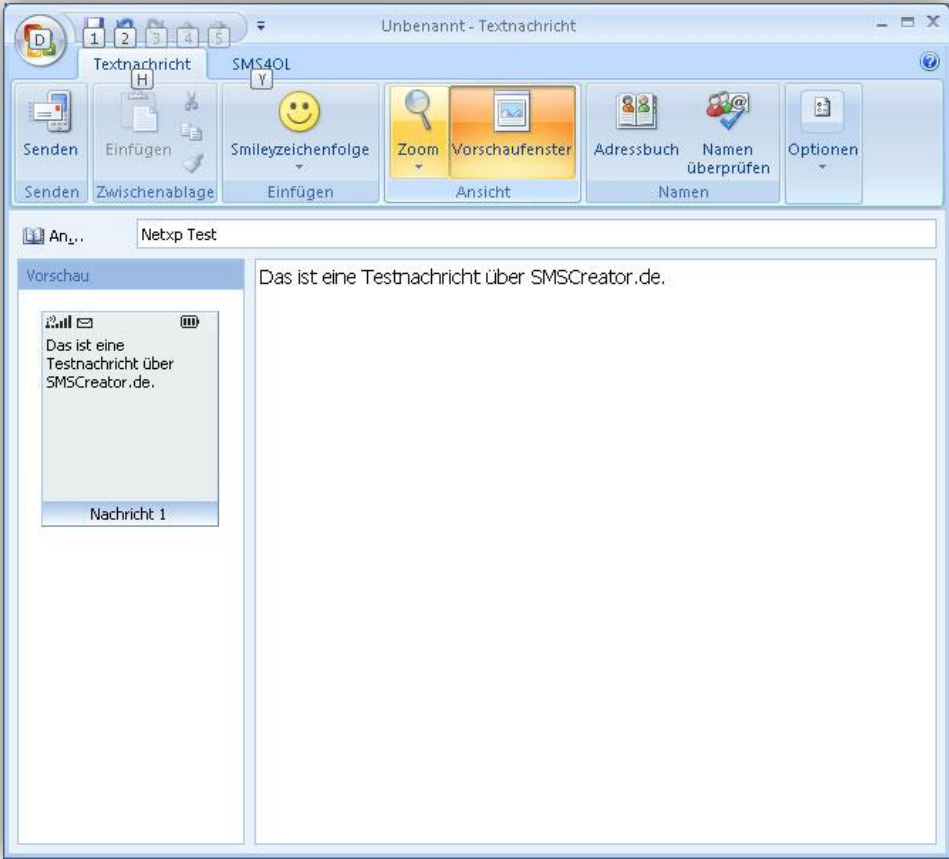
D 1 2 3 4 5

Unbenannt - Textnachricht

Textnachricht H SMS4OL Y

Senden
Senden

Einfügen
Zwischenablage

Smileyzeichenfolge
Einfügen

Zoom Vorschaufenster
Ansicht

Adressbuch Namen überprüfen
Namen

Optionen

An...
Netxp Test

Vorschau

Das ist eine Testnachricht über SMSCreator.de.

Nachricht 1

Das ist eine Testnachricht über SMSCreator.de.